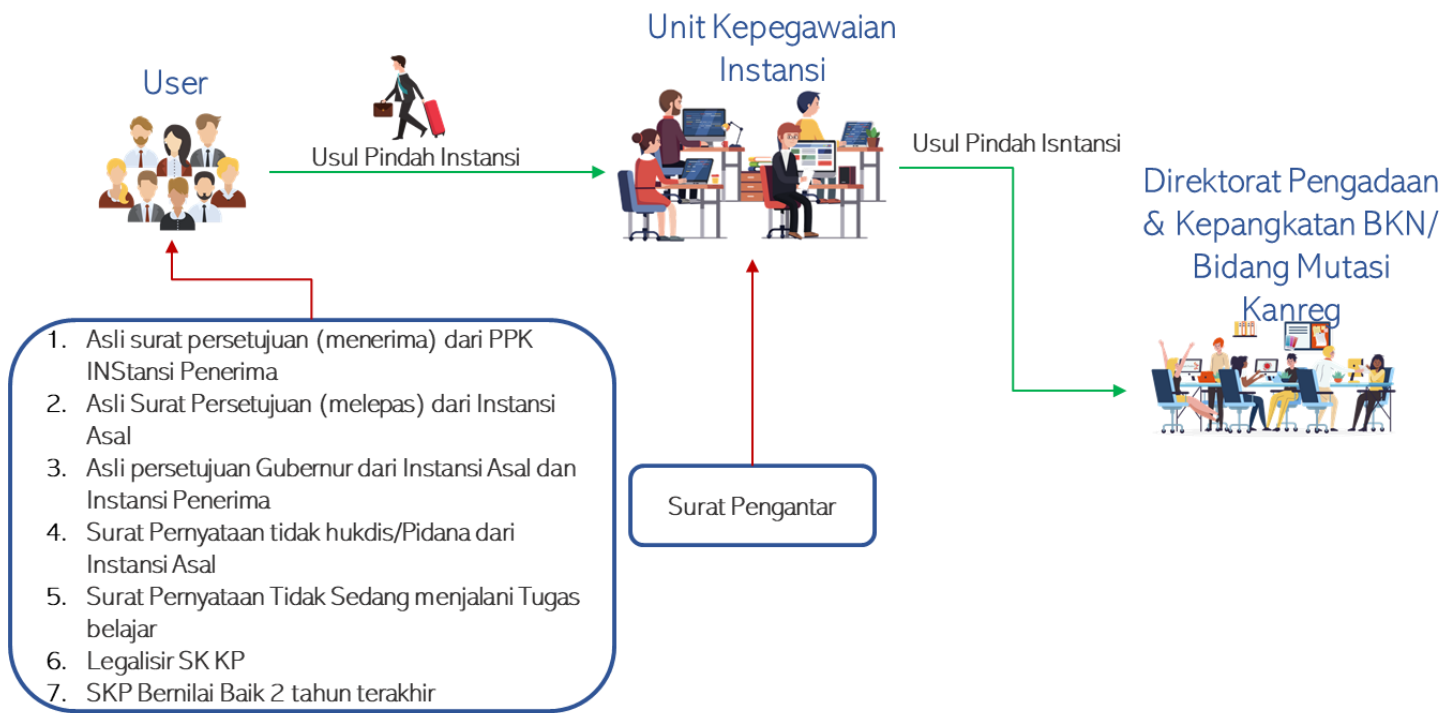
User

Usul Pindah Instansi

Unit Kepegawaian Instansi

Usul Pindah Isntansi

Direktorat Pengadaan & Kepangkatan BKN/ Bidang Mutasi Kanreg

1. Asli surat persetujuan (menerima) dari PPK INStansi Penerima
2. Asli Surat Persetujuan (melepas) dari Instansi Asal
3. Asli persetujuan Gubernur dari Instansi Asal dan Instansi Penerima
4. Surat Pernyataan tidak hukdis/Pidana dari Instansi Asal
5. Surat Pernyataan Tidak Sedang menjalani Tugas belajar
6. Legalisir SK KP
7. SKP Bernilai Baik 2 tahun terakhir

Surat Pengantar